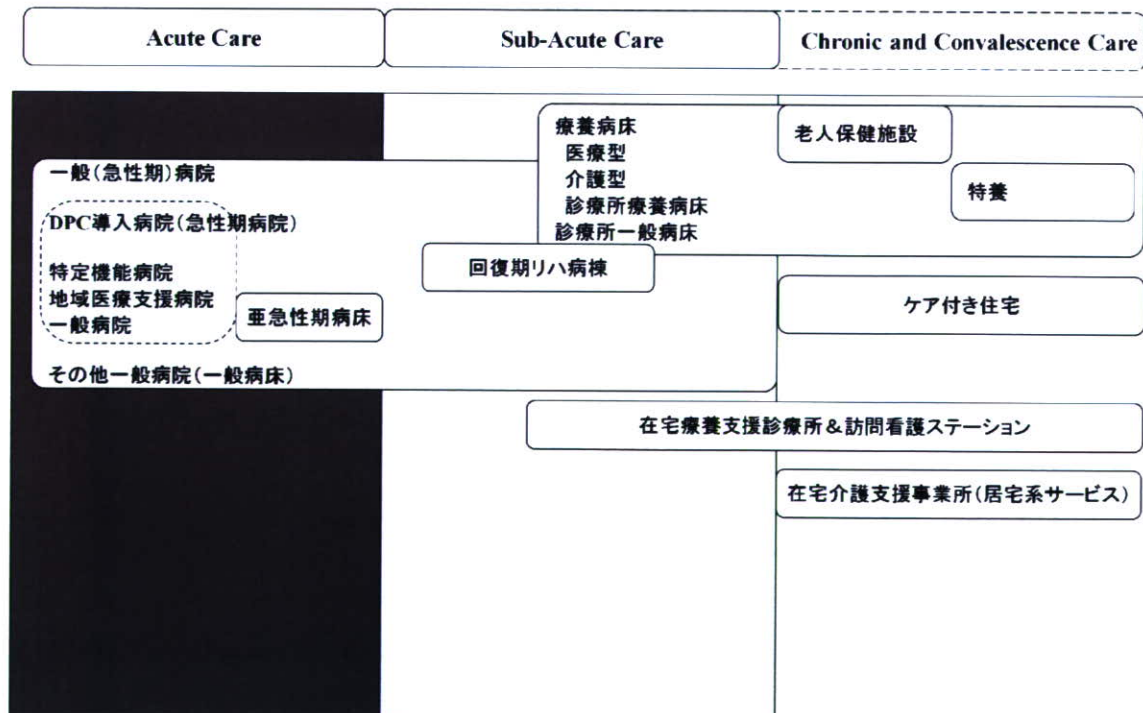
Acute Care

Sub-Acute Care

Chronic and Convalescence Care

療養病床
医療型
介護型
診療所療養病床
診療所一般病床

老人保健施設

特養

一般(急性期)病院

DPC導入病院(急性期病院)

特定機能病院
地域医療支援病院
一般病院

亜急性期病床

回復期リハ病棟

その他一般病院(一般病床)

ケア付き住宅

在宅療養支援診療所&訪問看護ステーション

在宅介護支援事業所(居宅系サービス)